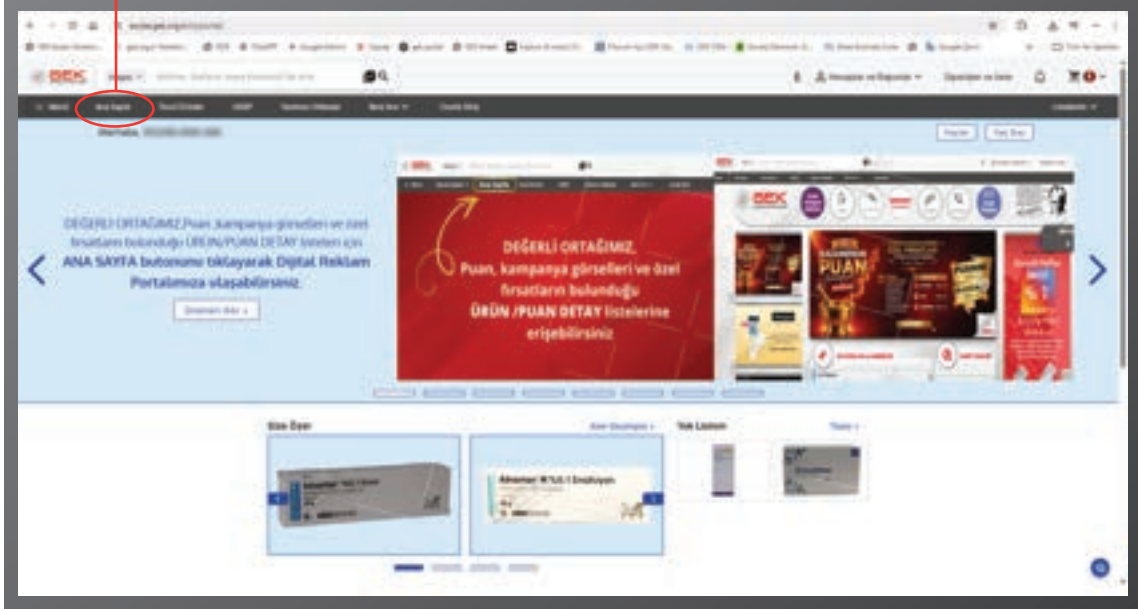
DEĞERLİ ORTAĞIMIZ Puan, kampanya görselleri ve özel fırsatların bulunduğu ÜRÜN/PUAN DETAY listeleri için ANA SAYFA butonuna tıklayarak Dijital Reklam Portalımıza ulaşabilirsiniz.

Ana Sayfa

DEĞERLİ ORTAĞIMIZ, Puan, kampanya görselleri ve özel fırsatların bulunduğu ÜRÜN /PUAN DETAY listelerine erişebilirsiniz

PUAN

Size Özel

Tek Liste

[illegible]